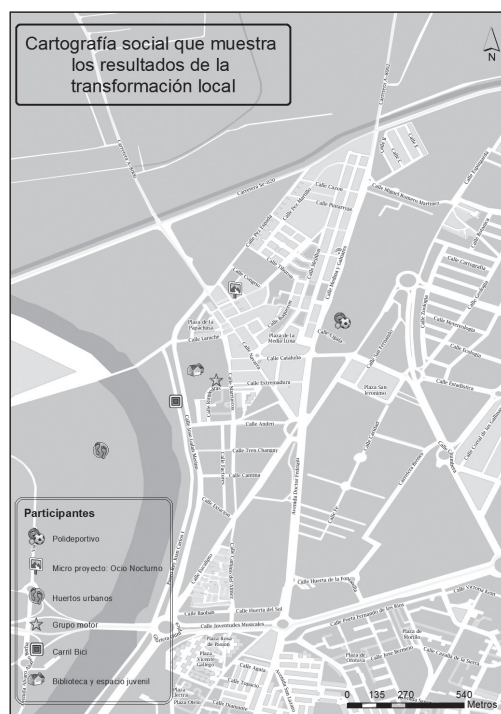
Cartografía social que muestra los resultados de la transformación local

N

Carretera Se-020

Calle Manuel Romero Martínez

Calle Carrajena

Calle Mediterráneo

Calle Tirador

Calle Extremadura

Plaza San Jerónimo

Plaza de la Pajarchera

Plaza de la Media Luna

Calle Catalonia

Calle Andorí

Calle Tren Chamizo

Calle Carmona

Avenida Doctor Fedriani

Calle Huerta de la Fuente

Calle Baobab

Calle Jovenmaíses Mustafay

Calle Huerta del Sol

Calle Puerta Fernando de los Ríos

Calle Vicente Lozas

Plaza Rosa de Pasión

Plaza Vicente Gallego

Calle Agata

Plaza de Sanlúcar

Calle José Bermejo

Calle Casada de la Sierra

Participantes

Polideportivo

Micro proyecto: Ocio Nocturno

Huertos urbanos

Grupo motor

Carril Bici

Biblioteca y espacio juvenil

0 135 270 540 Metros